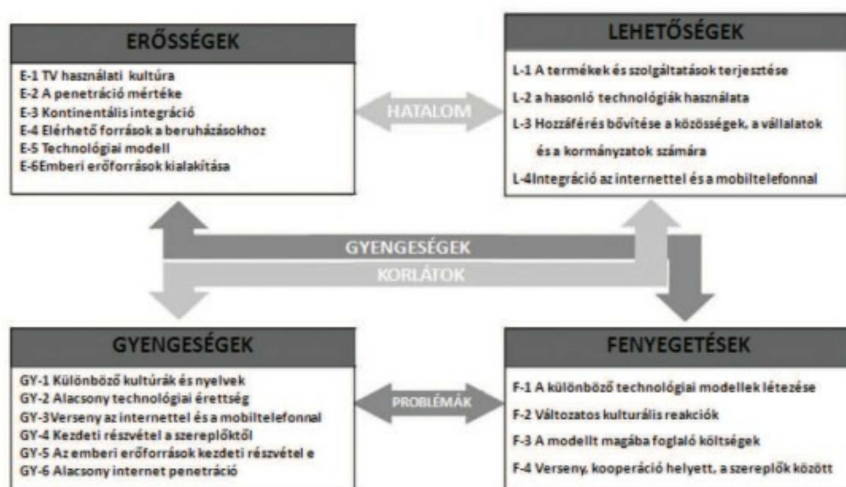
ERŐSSÉGEK

E-1 TV használati kultúra
E-2 A penetráció mértéke
E-3 Kontinentális integráció
E-4 Elérhető források a beruházásokhoz
E-5 Technológiai modell
E-6Emberi erőforrások kialakítása

HATALOM

LEHETŐSÉGEK

L-1 A termékek és szolgáltatások terjesztése
L-2 a hasonló technológiák használata
L-3 Hozzáférés bővítése a közösségek, a vállalatok és a kormányzatok számára
L-4Integráció az internettel és a mobiltelefonnal

GYENGESÉGEK

KORLÁTOK

GYENGESÉGEK

GY-1 Különböző kultúrák és nyelvek
GY-2 Alacsony technológiai érettség
GY-3Verseny az internettel és a mobiltelefonnal
GY-4 Kezdeti részvétel a szereplőktől
GY-5 Az emberi erőforrások kezdeti részvétel e
GY-6 Alacsony internet penetráció

PROBLÉMÁK

FENYEGETÉSEK

F-1 A különböző technológiai modellek létezése
F-2 Változatos kulturális reakciók
F-3 A modellt magába foglaló költségek
F-4 Verseny, kooperáció helyett, a szereplők között